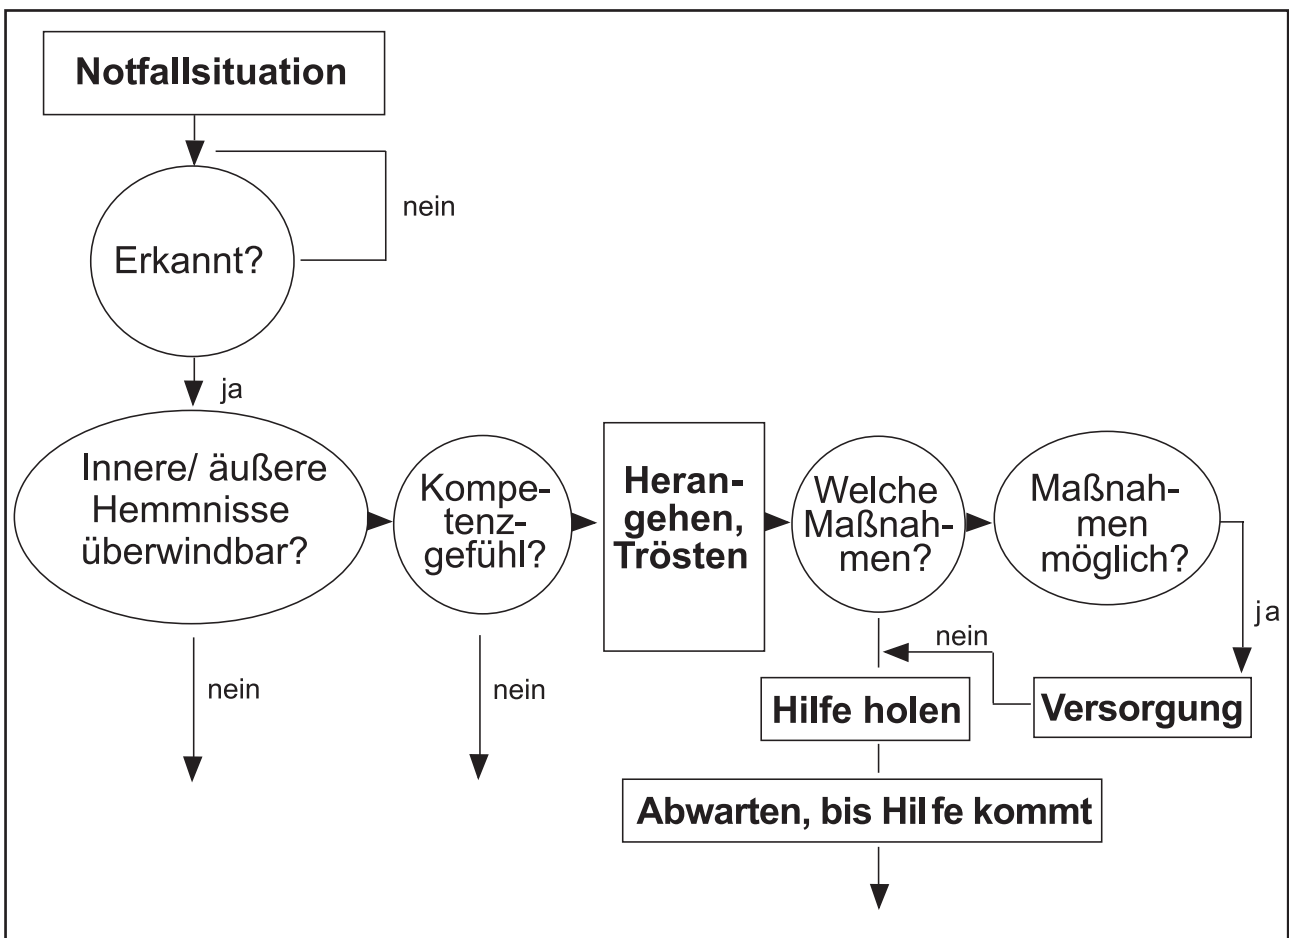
Notfallsituation

nein

Erkannt?

ja

Innere/ äußere Hemmnisse überwindbar?

Kompetenzgefühl?

Herangehen, Trösten

Welche Maßnahmen?

Maßnahmen möglich?

ja

nein

nein

nein

Hilfe holen

Versorgung

Abwarten, bis Hilfe kommt